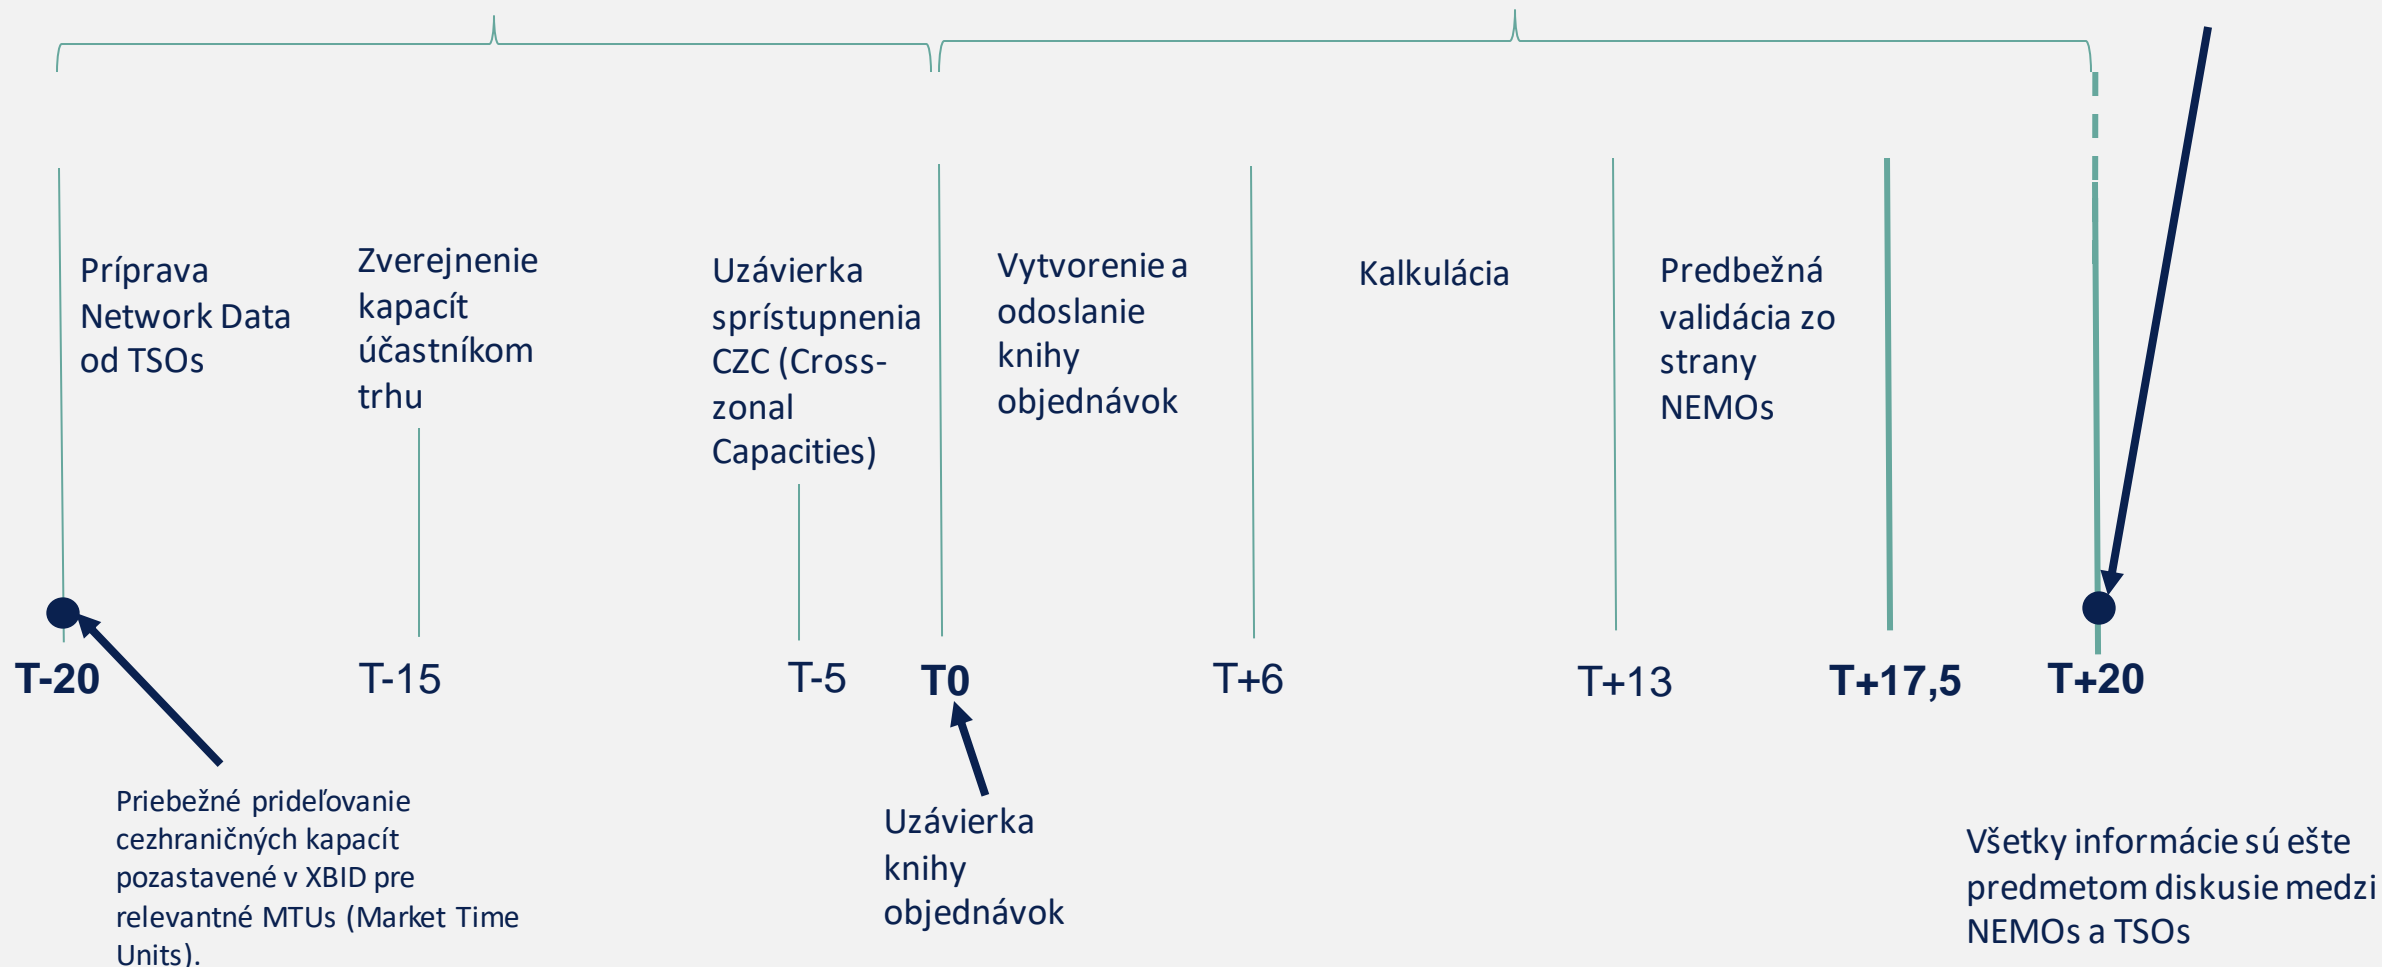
Príprava Network Data od TSOs

Zverejnenie kapacít účastníkom trhu

Uzávierka sprístupnenia CZC (Cross-zonal Capacities)

Vytvorenie a odoslanie knihy objednávok

Kalkulácia

Predbežná validácia zo strany NEMOs

T-20

T-15

T-5

T0

T+6

T+13

T+17,5

T+20

Priebežné prideľovanie cezhraničných kapacít pozastavené v XBID pre relevantné MTUs (Market Time Units).

Uzávierka knihy objednávok

Všetky informácie sú ešte predmetom diskusie medzi NEMOs a TSOs